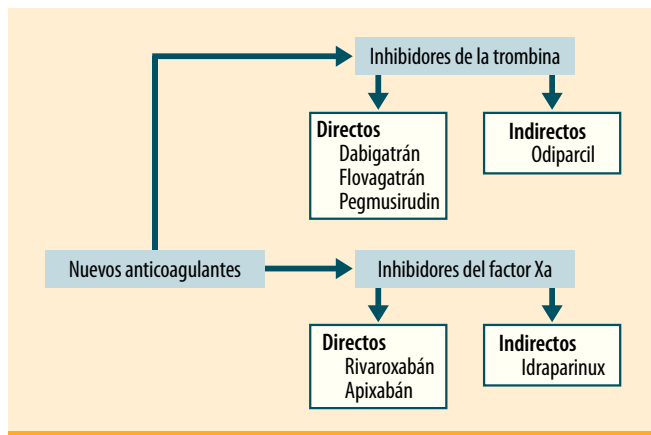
Inhibidores de la trombina

Directos
Dabigatrán
Flovagatrán
Pegmusirudin

Indirectos
Odiparcil

Nuevos anticoagulantes

Inhibidores del factor Xa

Directos
Rivaroxabán
Apixabán

Indirectos
Idraparinux